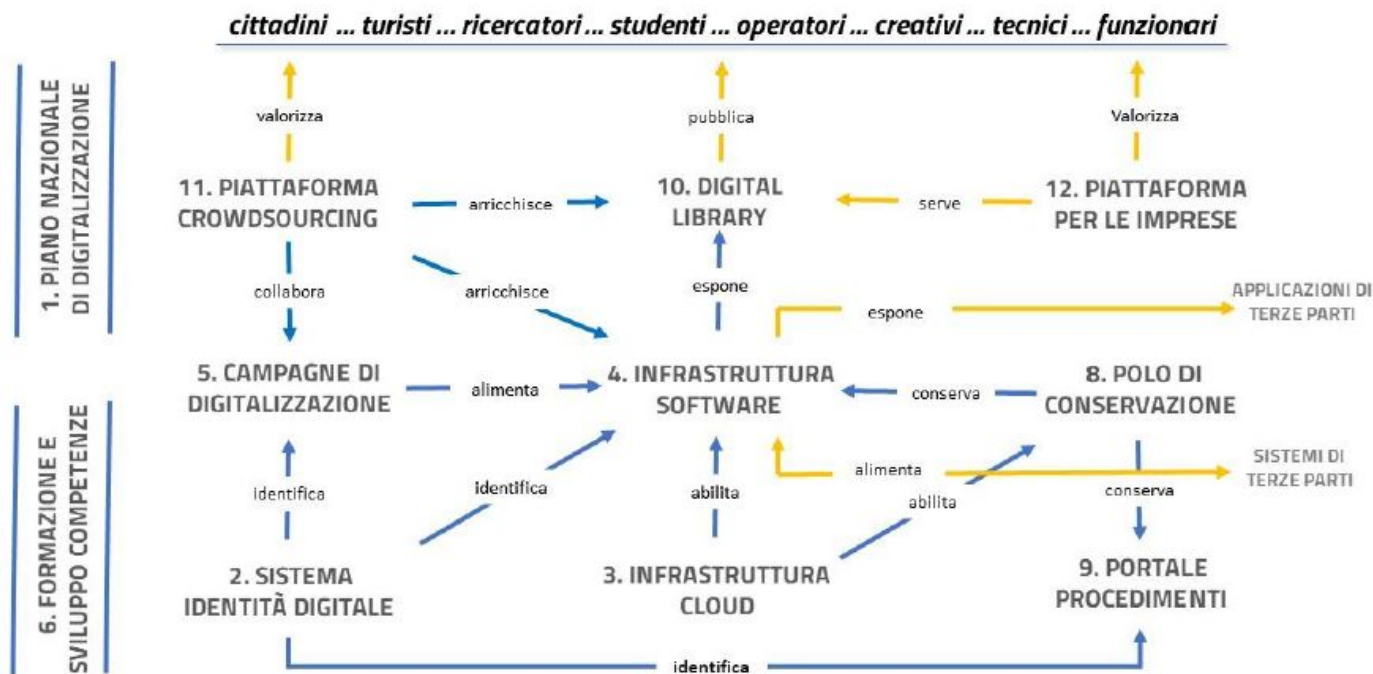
cittadini ... turisti ... ricercatori ... studenti ... operatori ... creativi ... tecnici ... funzionari

1. PIANO NAZIONALE DI DIGITALIZZAZIONE

6. FORMAZIONE E SVILUPPO COMPETENZE

valorizza

pubblica

Valorizza

11. PIATTAFORMA CROWDSOURCING

arricchisce

10. DIGITAL LIBRARY

serve

12. PIATTAFORMA PER LE IMPRESE

collabora

arricchisce

espone

espone

APPLICAZIONI DI TERZE PARTI

5. CAMPAGNE DI DIGITALIZZAZIONE

alimenta

4. INFRASTRUTTURA SOFTWARE

conserva

8. POLO DI CONSERVAZIONE

identifica

identifica

abilita

alimenta

abilita

conserva

SISTEMI DI TERZE PARTI

2. SISTEMA IDENTITÀ DIGITALE

3. INFRASTRUTTURA CLOUD

9. PORTALE PROCEDIMENTI

identifica